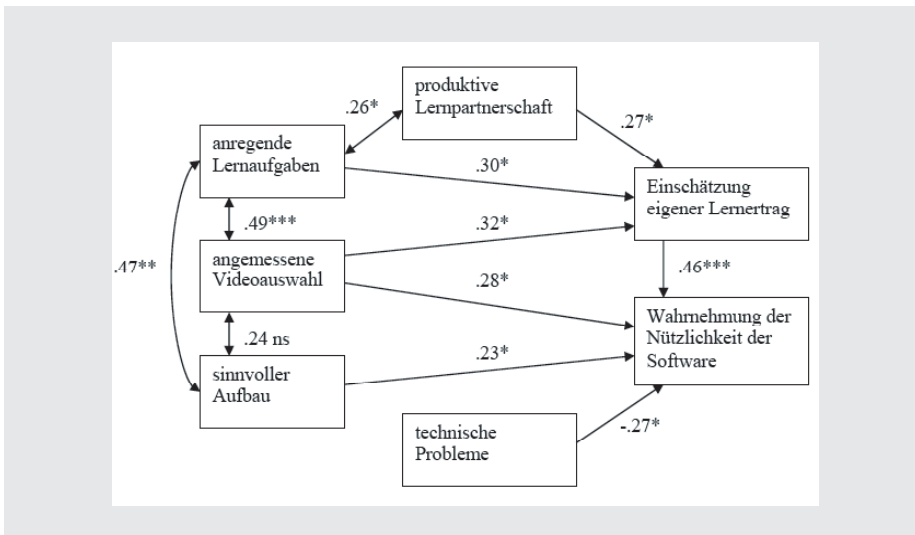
produktive Lernpartnerschaft

.26*

.27*

anregende Lernaufgaben

.30*

Einschätzung eigener Lernertrag

.49***

.32*

.47**

angemessene Videoauswahl

.46***

.28*

Wahrnehmung der Nützlichkeit der Software

.24 ns

.23*

sinnvoller Aufbau

technische Probleme

-.27*